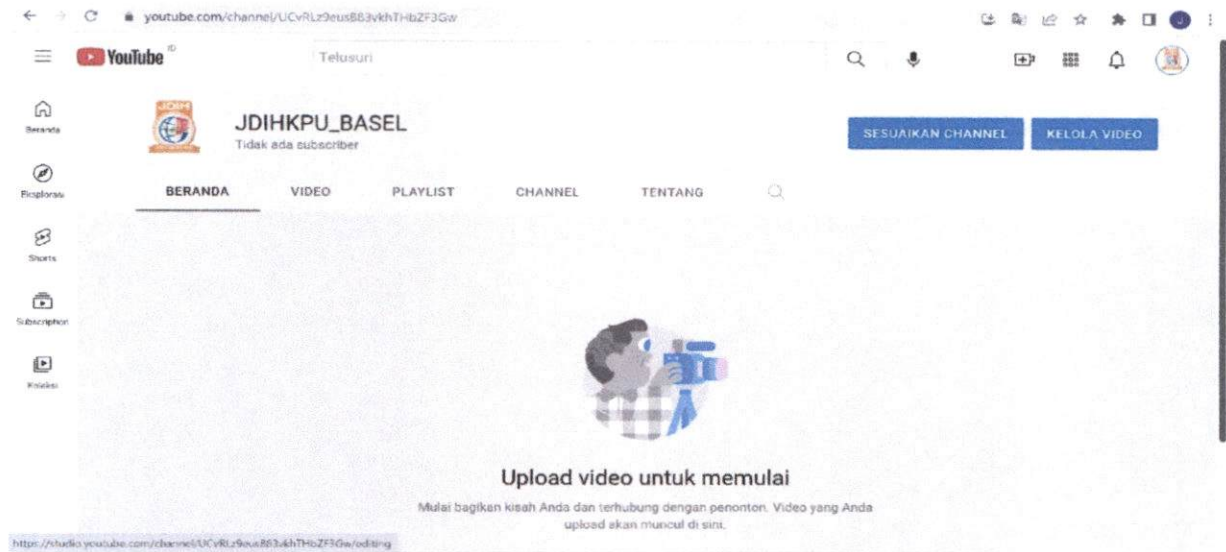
youtube.com/channel/UCvRLz9eus883vkhTHbZF3Gw

YouTube ID

Telusuri

Beranda

Eksplorasi

Shorts

Subscription

Koleksi

JDIH

JDIHKPU_BASEL

Tidak ada subscriber

SESUAIKAN CHANNEL

KELOLA VIDEO

BERANDA

VIDEO

PLAYLIST

CHANNEL

TENTANG

Upload video untuk memulai

Mulai bagikan kisah Anda dan terhubung dengan penonton. Video yang Anda upload akan muncul di sini.

https://studio.youtube.com/channel/UCvRLz9eus883vkhTHbZF3Gw/editing